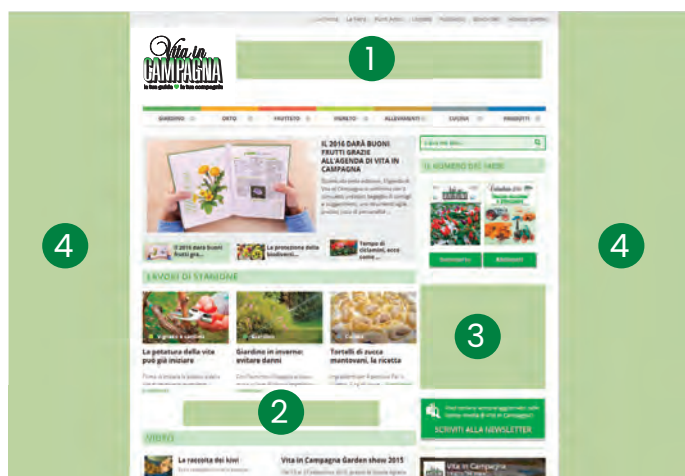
Vita in CAMPAGNA
la tua guida la tua campagna

1

GIARDINO
ORTO
FRUTTETO
VIGNETO
ALLEVAMENTI
CUCINA
PRODOTTI

IL 2016 DARÀ BUONI FRUTTI GRAZIE ALL'AGENDA DI VITA IN CAMPAGNA

Il 2016 darà buoni frutti gra...
La protezione della biodiversi...
Tempo di chiamini, ecco come...

LAVORI DI STAGIONE

La potatura della vite può già iniziare
Giardino in inverno: evitare danni
Tortelli di zucca mantovani, la ricetta

IL NUMERO DEL MESE

SCRIVITI ALLA NEWSLETTER

VIDEO

La raccolta dei kiwi
Vita in Campagna Garden show 2015

Vita in Campagna

1

2

3

4

4